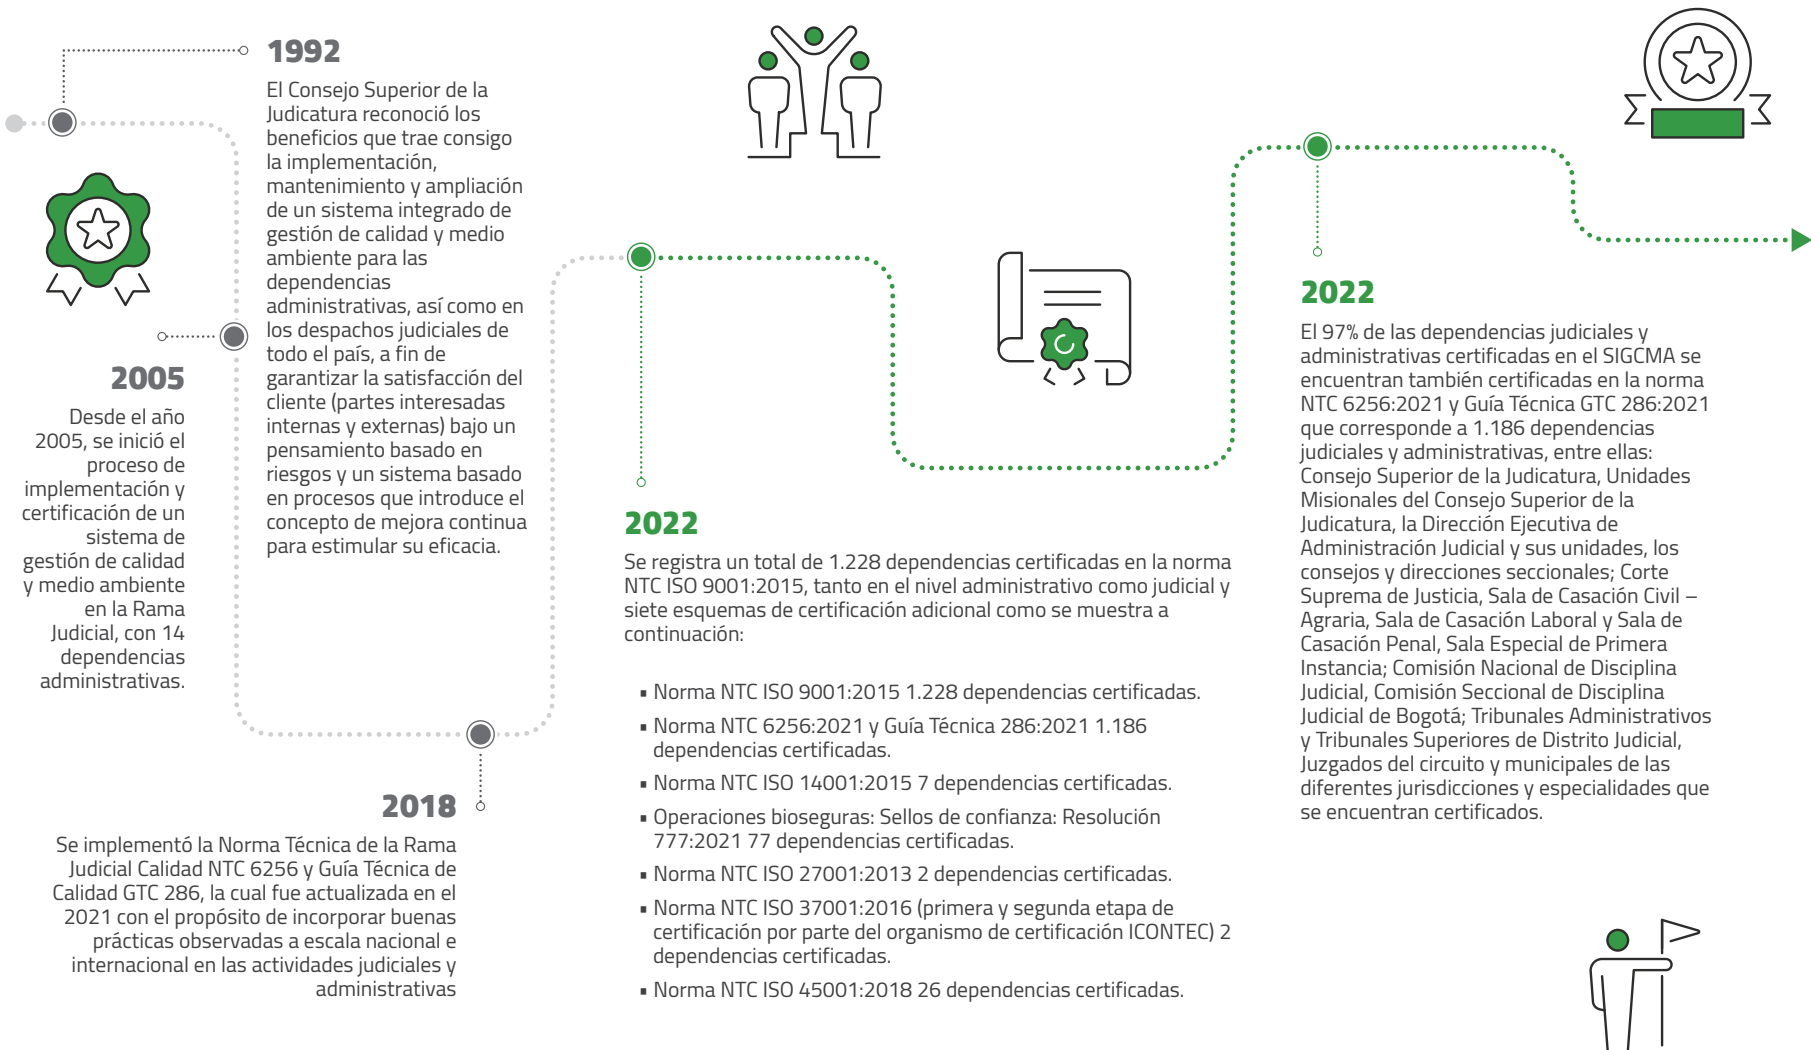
1992

El Consejo Superior de la Judicatura reconoció los beneficios que trae consigo la implementación, mantenimiento y ampliación de un sistema integrado de gestión de calidad y medio ambiente para las dependencias administrativas, así como en los despachos judiciales de todo el país, a fin de garantizar la satisfacción del cliente (partes interesadas internas y externas) bajo un pensamiento basado en riesgos y un sistema basado en procesos que introduce el concepto de mejora continua para estimular su eficacia.

2005

Desde el año 2005, se inició el proceso de implementación y certificación de un sistema de gestión de calidad y medio ambiente en la Rama Judicial, con 14 dependencias administrativas.

2018

Se implementó la Norma Técnica de la Rama Judicial Calidad NTC 6256 y Guía Técnica de Calidad GTC 286, la cual fue actualizada en el 2021 con el propósito de incorporar buenas prácticas observadas a escala nacional e internacional en las actividades judiciales y administrativas

2022

Se registra un total de 1.228 dependencias certificadas en la norma NTC ISO 9001:2015, tanto en el nivel administrativo como judicial y siete esquemas de certificación adicional como se muestra a continuación:

- Norma NTC ISO 9001:2015 1.228 dependencias certificadas.
- Norma NTC 6256:2021 y Guía Técnica 286:2021 1.186 dependencias certificadas.
- Norma NTC ISO 14001:2015 7 dependencias certificadas.
- Operaciones bioseguras: Sellos de confianza: Resolución 777:2021 77 dependencias certificadas.
- Norma NTC ISO 27001:2013 2 dependencias certificadas.
- Norma NTC ISO 37001:2016 (primera y segunda etapa de certificación por parte del organismo de certificación ICONTEC) 2 dependencias certificadas.
- Norma NTC ISO 45001:2018 26 dependencias certificadas.

2022

El 97% de las dependencias judiciales y administrativas certificadas en el SIGCMA se encuentran también certificadas en la norma NTC 6256:2021 y Guía Técnica GTC 286:2021 que corresponde a 1.186 dependencias judiciales y administrativas, entre ellas: Consejo Superior de la Judicatura, Unidades Misionales del Consejo Superior de la Judicatura, la Dirección Ejecutiva de Administración Judicial y sus unidades, los consejos y direcciones seccionales; Corte Suprema de Justicia, Sala de Casación Civil – Agraria, Sala de Casación Laboral y Sala de Casación Penal, Sala Especial de Primera Instancia; Comisión Nacional de Disciplina Judicial, Comisión Seccional de Disciplina Judicial de Bogotá; Tribunales Administrativos y Tribunales Superiores de Distrito Judicial, Juzgados del circuito y municipales de las diferentes jurisdicciones y especialidades que se encuentran certificados.